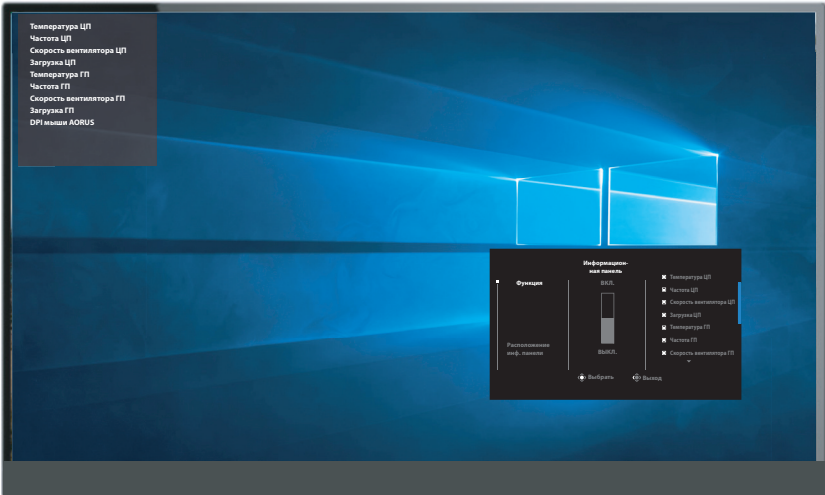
Температура ЦП
Частота ЦП
Скорость вентилятора ЦП
Загрузка ЦП
Температура ГП
Частота ГП
Скорость вентилятора ГП
Загрузка ГП
DPI мыши AORUS

Информационная панель

Функция

Расположение инф. панели

ВКЛ.

ВЫКЛ.

Температура ЦП
Частота ЦП
Скорость вентилятора ЦП
Загрузка ЦП
Температура ГП
Частота ГП
Скорость вентилятора ГП

Выбрать
Выход